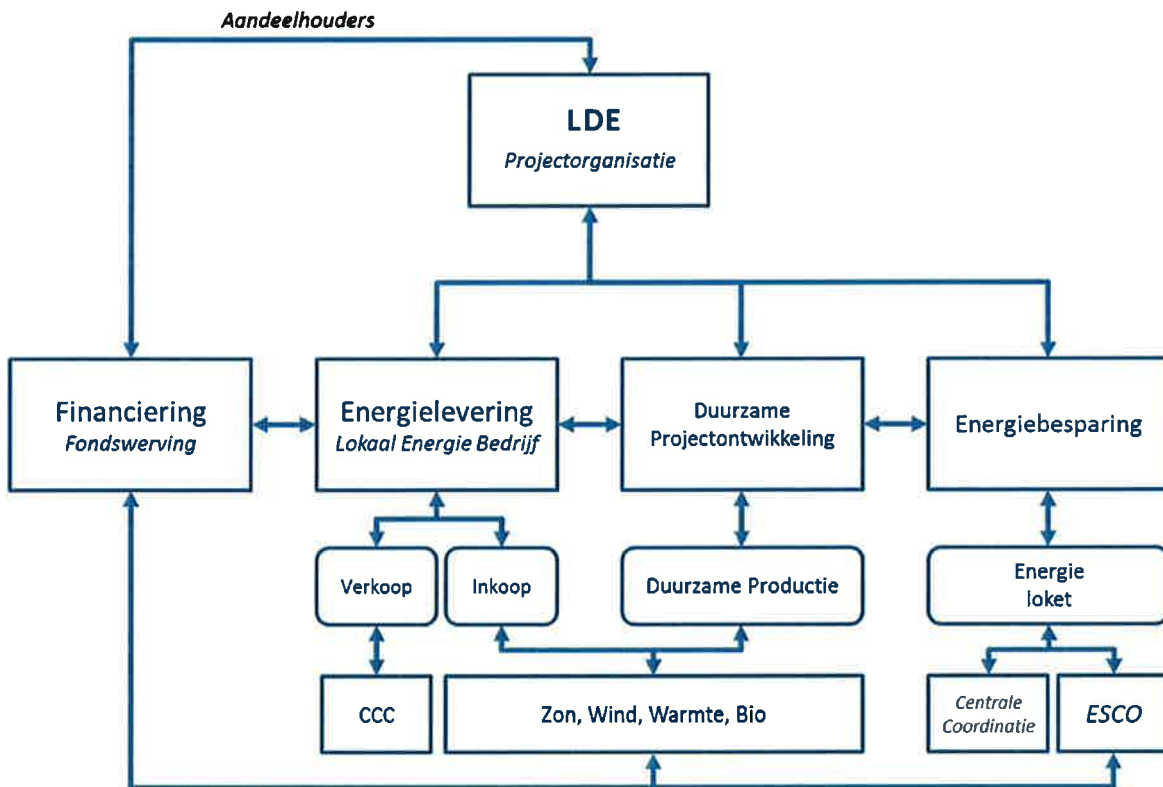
Aandeelhouders

LDE
Projectorganisatie

Financiering
Fondswerving

Energielevering
Lokaal Energie Bedrijf

Duurzame
Projectontwikkeling

Energiebesparing

Verkoop

Inkoop

Duurzame Productie

Energie
loket

CCC

Zon, Wind, Warmte, Bio

Centrale
Coordinatie

ESCO